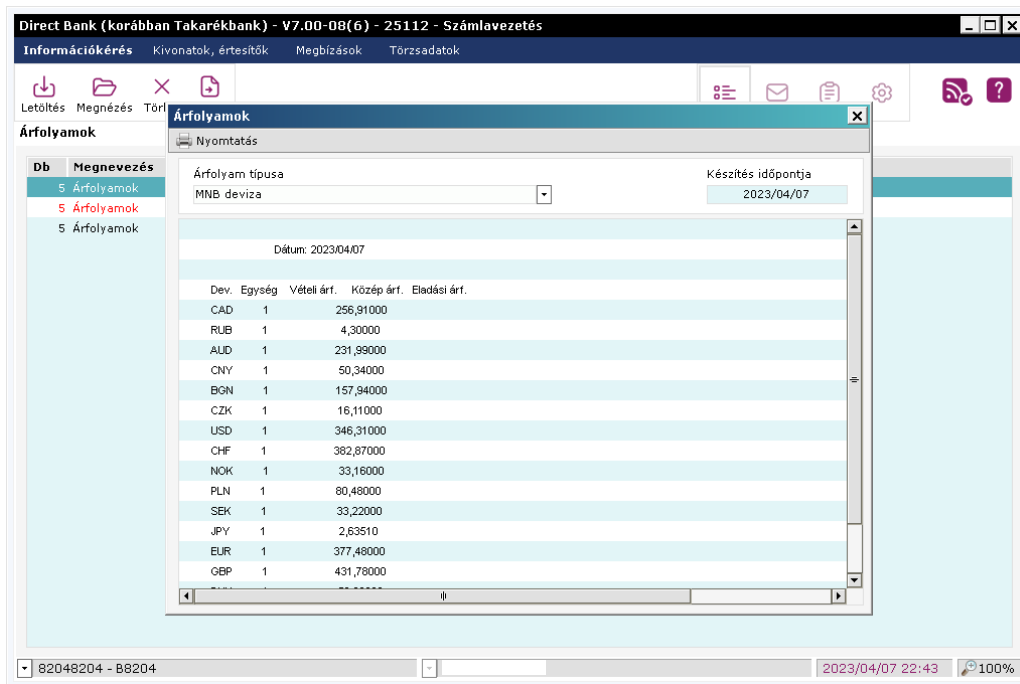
Direct Bank (korábban Takarékbank) - V7.00-08(6) - 25112 - Számlavezetés

Információkérés   Kivonatok, értesítők   Megbízások   Törzsadatok

Letöltés   Megnézés   Törl

Árfolyamok

| Db | Megnevezés |
|---|---|
| 5 | Árfolyamok |
| 5 | Árfolyamok |
| 5 | Árfolyamok |

Árfolyamok

Nyomtatás

Árfolyam típusa
MNB deviza

Készítés időpontja
2023/04/07

Dátum: 2023/04/07

| Dev. | Egység | Vételi árf. | Közép árf. | Eladási árf. |
|---|---|---|---|---|
| CAD | 1 | | 256,91000 | |
| RUB | 1 | | 4,30000 | |
| AUD | 1 | | 231,99000 | |
| CNY | 1 | | 50,34000 | |
| BGN | 1 | | 157,94000 | |
| CZK | 1 | | 16,11000 | |
| USD | 1 | | 346,31000 | |
| CHF | 1 | | 382,87000 | |
| NOK | 1 | | 33,16000 | |
| PLN | 1 | | 80,48000 | |
| SEK | 1 | | 33,22000 | |
| JPY | 1 | | 2,63510 | |
| EUR | 1 | | 377,48000 | |
| GBP | 1 | | 431,78000 | |

82048204 - B8204

2023/04/07 22:43   100%